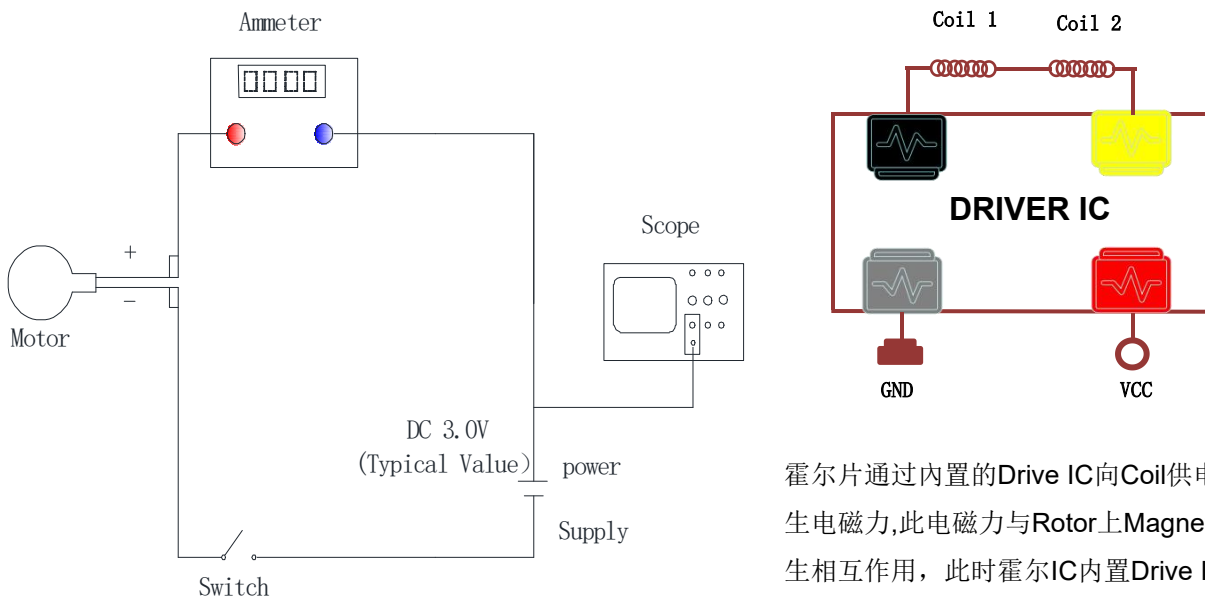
Ammeter

Motor

+

-

Scope

DC 3.0V (Typical Value)

power

Supply

Switch

Coil 1

Coil 2

DRIVER IC

GND

VCC

霍尔片通过内置的Drive IC向Coil供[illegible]

生电磁力,此电磁力与Rotor上Magne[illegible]

生相互作用，此时霍尔IC内置Drive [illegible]